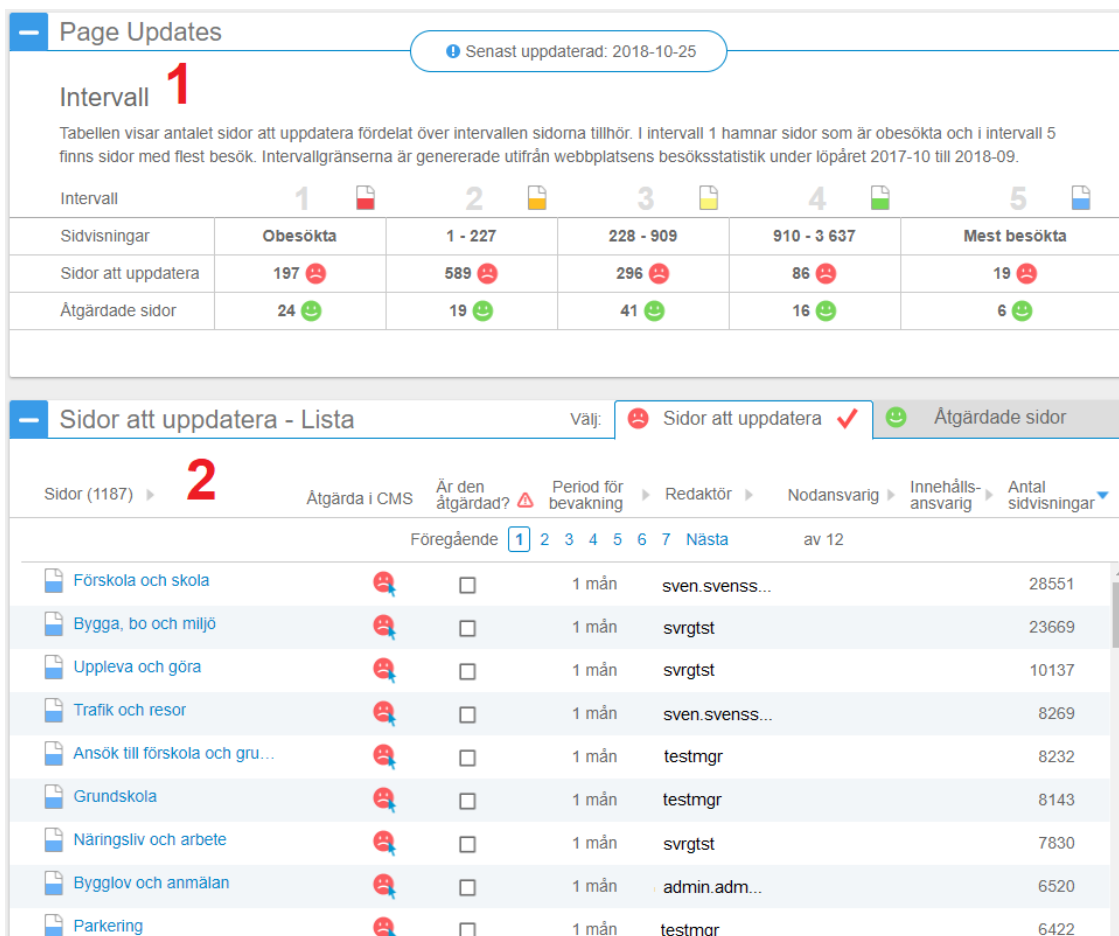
Page Updates

Senast uppdaterad: 2018-10-25

Intervall 1

Tabellen visar antalet sidor att uppdatera fördelat över intervallen sidorna tillhör. I intervall 1 hamnar sidor som är obesökta och i intervall 5 finns sidor med flest besök. Intervallgränserna är genererade utifrån webbplatsens besöksstatistik under löpåret 2017-10 till 2018-09.

| Intervall | 1 | 2 | 3 | 4 | 5 |
|---|---|---|---|---|---|
| Sidvisningar | Obesökta | 1 - 227 | 228 - 909 | 910 - 3 637 | Mest besökta |
| Sidor att uppdatera | 197 | 589 | 296 | 86 | 19 |
| Åtgärdade sidor | 24 | 19 | 41 | 16 | 6 |

Sidor att uppdatera - Lista

Välj: Sidor att uppdatera Åtgärdade sidor

2

| Sidor (1187) | Åtgärda i CMS | Är den åtgärdad? | Period för bevakning | Redaktör | Nodansvarig | Innehålls-ansvarig | Antal sidvisningar |
|---|---|---|---|---|---|---|---|
| Förskola och skola | | | 1 mån | sven.svenss... | | | 28551 |
| Bygga, bo och miljö | | | 1 mån | svrgtst | | | 23669 |
| Uppleva och göra | | | 1 mån | svrgtst | | | 10137 |
| Trafik och resor | | | 1 mån | sven.svenss... | | | 8269 |
| Ansök till förskola och gru... | | | 1 mån | testmgr | | | 8232 |
| Grundskola | | | 1 mån | testmgr | | | 8143 |
| Näringsliv och arbete | | | 1 mån | svrgtst | | | 7830 |
| Bygglov och anmälan | | | 1 mån | admin.adm... | | | 6520 |
| Parkering | | | 1 mån | testmgr | | | 6422 |

Föregående 1 2 3 4 5 6 7 Nästa av 12